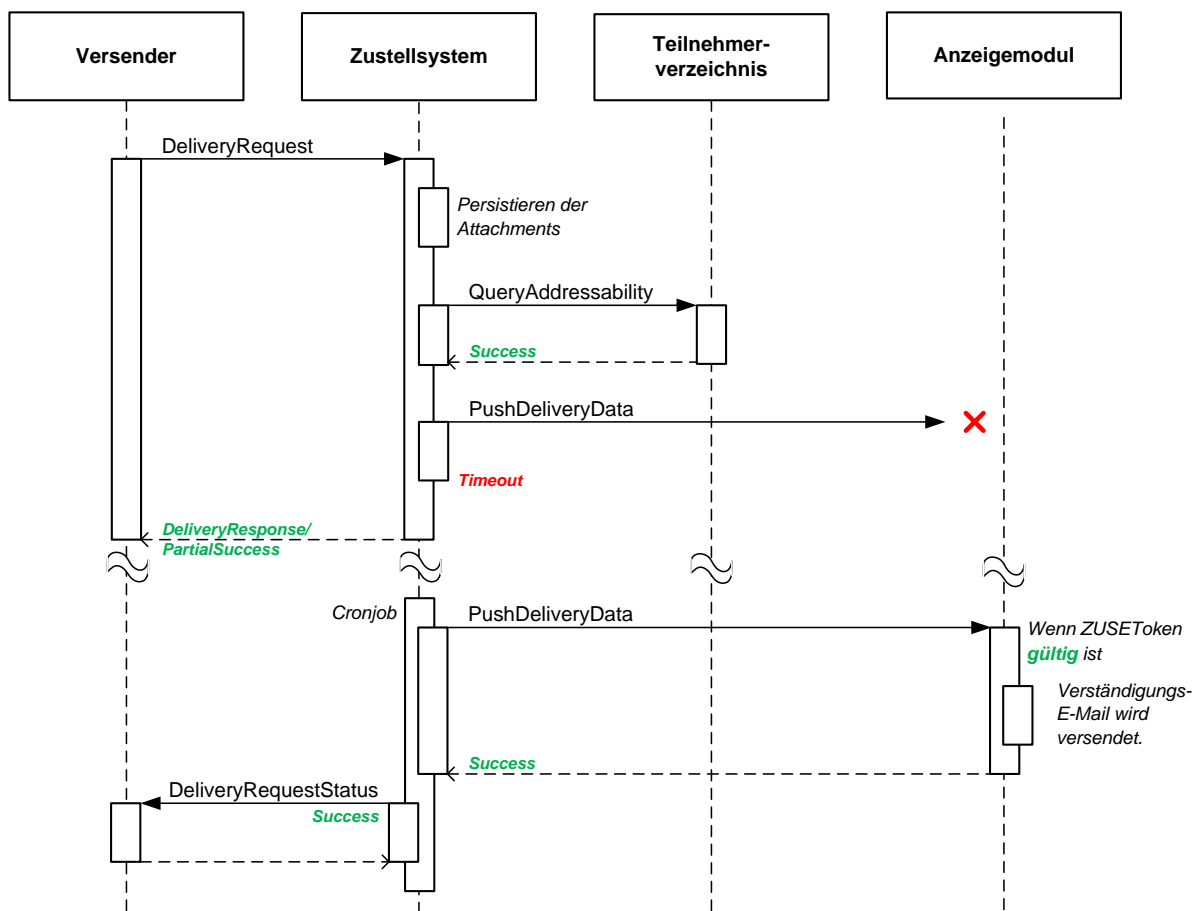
Versender

Zustellsystem

Teilnehmerverzeichnis

Anzeigemodul

DeliveryRequest

Persistieren der Attachments

QueryAddressability

Success

PushDeliveryData

Timeout

DeliveryResponse/ PartialSuccess

Cronjob

PushDeliveryData

Wenn ZUSEToken gültig ist

Verständigungs-E-Mail wird versendet.

Success

DeliveryRequestStatus

Success